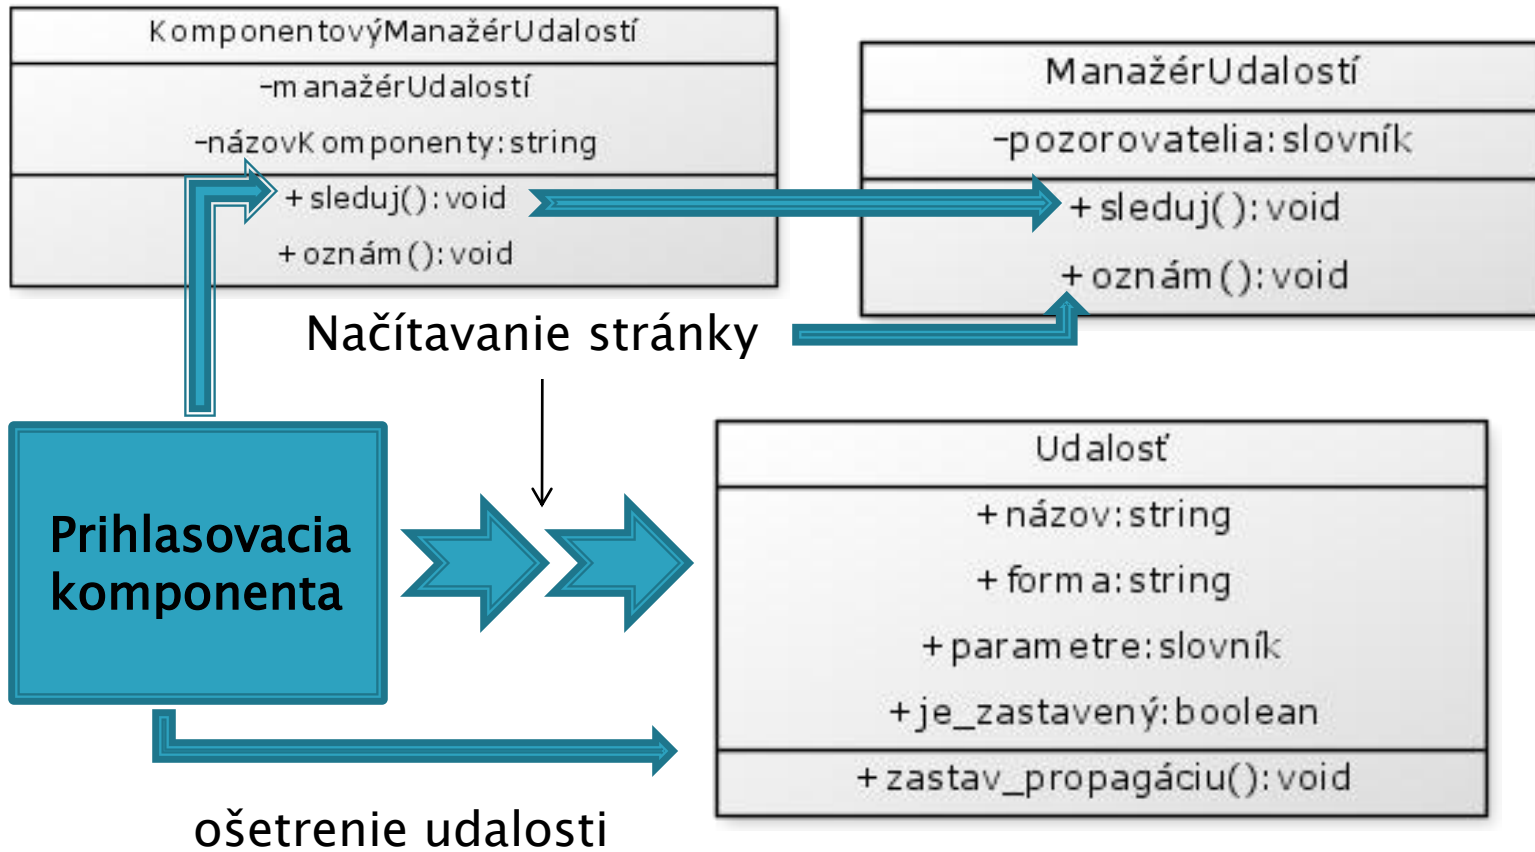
KomponentovýManažérUdalostí

-manažérUdalostí

-názovKomponenty:string

+sleduj():void

+oznám():void

ManažérUdalostí

-pozorovatelia:slovník

+sleduj():void

+oznám():void

Načítavanie stránky

Udalosť

+názov:string

+forma:string

+parametre:slovník

+je_zastavený:boolean

+zastav_propagáciu():void

Prihlasovacia komponenta

ošetrenie udalosti